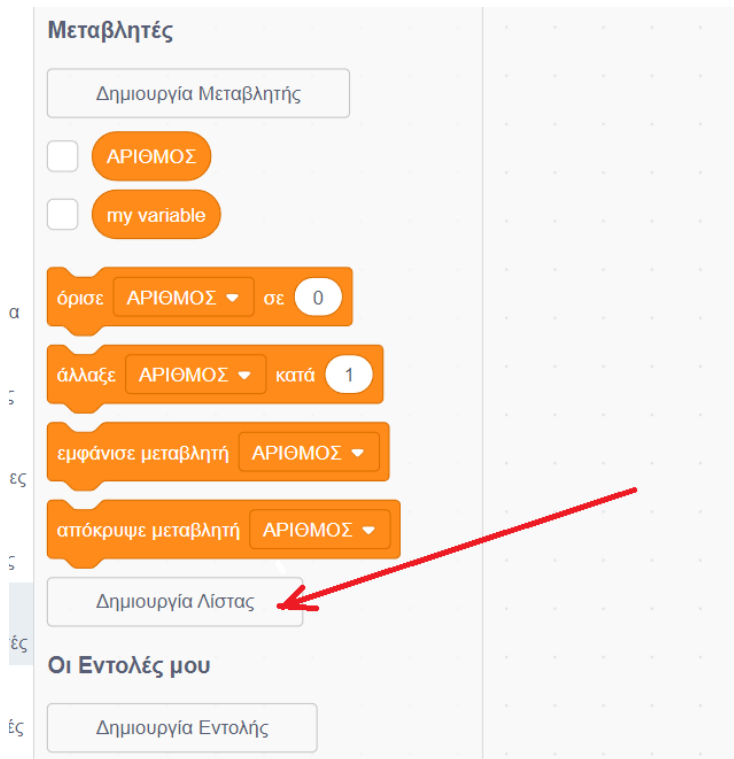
Μεταβλητές

Δημιουργία Μεταβλητής

ΑΡΙΘΜΟΣ

my variable

α

όρισε ΑΡΙΘΜΟΣ σε 0

ς

άλλαξε ΑΡΙΘΜΟΣ κατά 1

ες

εμφάνισε μεταβλητή ΑΡΙΘΜΟΣ

ς

απόκρυψε μεταβλητή ΑΡΙΘΜΟΣ

Δημιουργία Λίστας

ές

Οι Εντολές μου

ές

Δημιουργία Εντολής